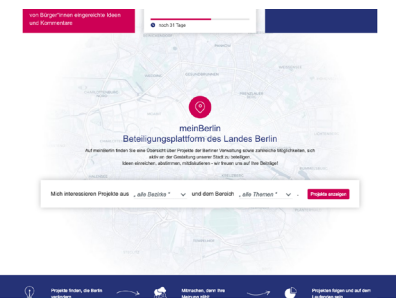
von Bürger*innen eingereichte Ideen und Kommentare

noch 31 Tage

meinBerlin
Beteiligungsplattform des Landes Berlin

Auf meinBerlin finden Sie eine Übersicht über Projekte der Berliner Verwaltung sowie zahlreiche Möglichkeiten, sich aktiv an der Gestaltung unserer Stadt zu beteiligen. Ideen einreichen, abstimmen, mitdiskutieren – wir freuen uns auf Ihre Beiträge!

Mich interessieren Projekte aus „alle Bezirke" und dem Bereich „alle Themen" . Projekte anzeigen

Projekte finden, die Berlin verändern

Mitmachen, denn Ihre Meinung zählt

Projekte folgen und auf dem Laufenden sein